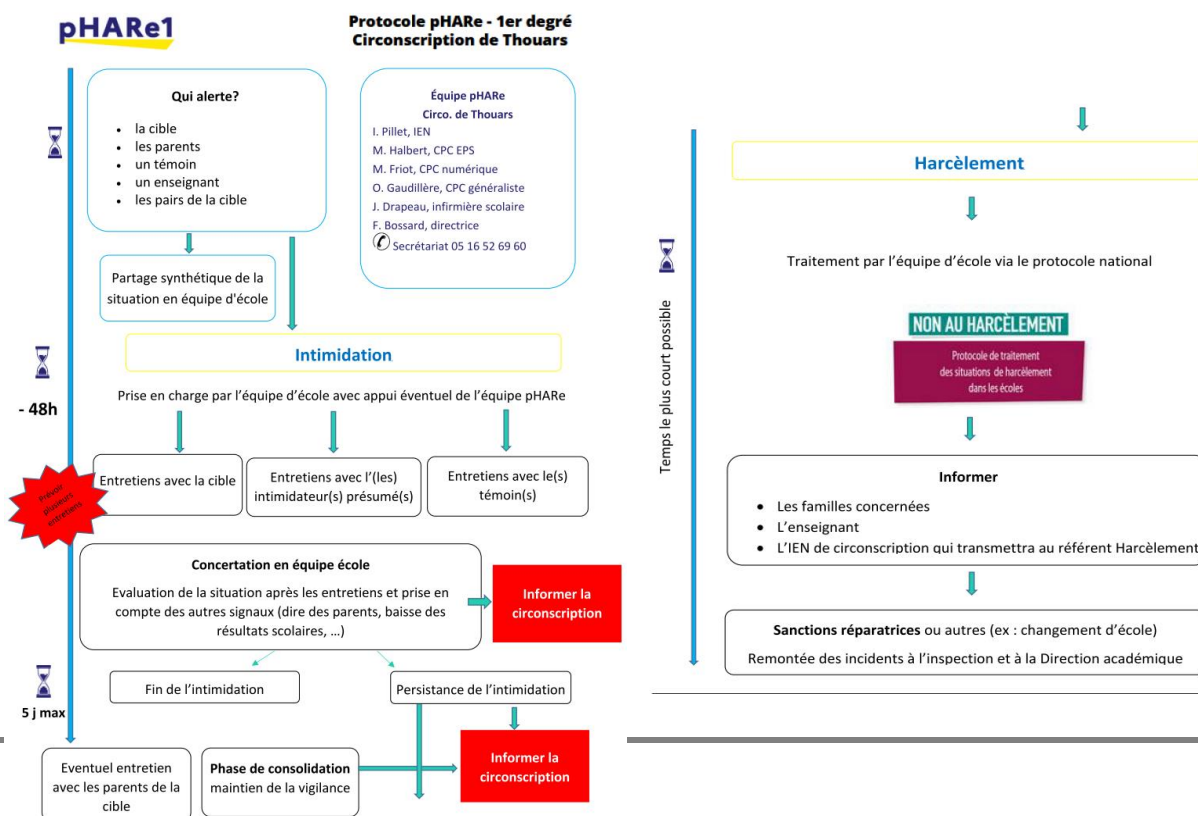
pHARe1

Protocole pHARe - 1er degré
Circonscription de Thouars

Qui alerte?
- la cible
- les parents
- un témoin
- un enseignant
- les pairs de la cible

Équipe pHARe
Circo. de Thouars
I. Pillet, IEN
M. Halbert, CPC EPS
M. Friot, CPC numérique
O. Gaudillère, CPC généraliste
J. Drapeau, infirmière scolaire
F. Bossard, directrice
Secrétariat 05 16 52 69 60

Partage synthétique de la situation en équipe d'école

Intimidation

Prise en charge par l'équipe d'école avec appui éventuel de l'équipe pHARe

- 48h

Prévoir plusieurs entretiens

Entretiens avec la cible

Entretiens avec l'(les) intimidateur(s) présumé(s)

Entretiens avec le(s) témoin(s)

Concertation en équipe école

Evaluation de la situation après les entretiens et prise en compte des autres signaux (dire des parents, baisse des résultats scolaires, …)

Informer la circonscription

Fin de l'intimidation

Persistance de l'intimidation

5 j max

Eventuel entretien avec les parents de la cible

Phase de consolidation
maintien de la vigilance

Informer la circonscription

Harcèlement

Temps le plus court possible

Traitement par l'équipe d'école via le protocole national

NON AU HARCÈLEMENT
Protocole de traitement des situations de harcèlement dans les écoles

Informer
- Les familles concernées
- L'enseignant
- L'IEN de circonscription qui transmettra au référent Harcèlement

Sanctions réparatrices ou autres (ex : changement d'école)
Remontée des incidents à l'inspection et à la Direction académique